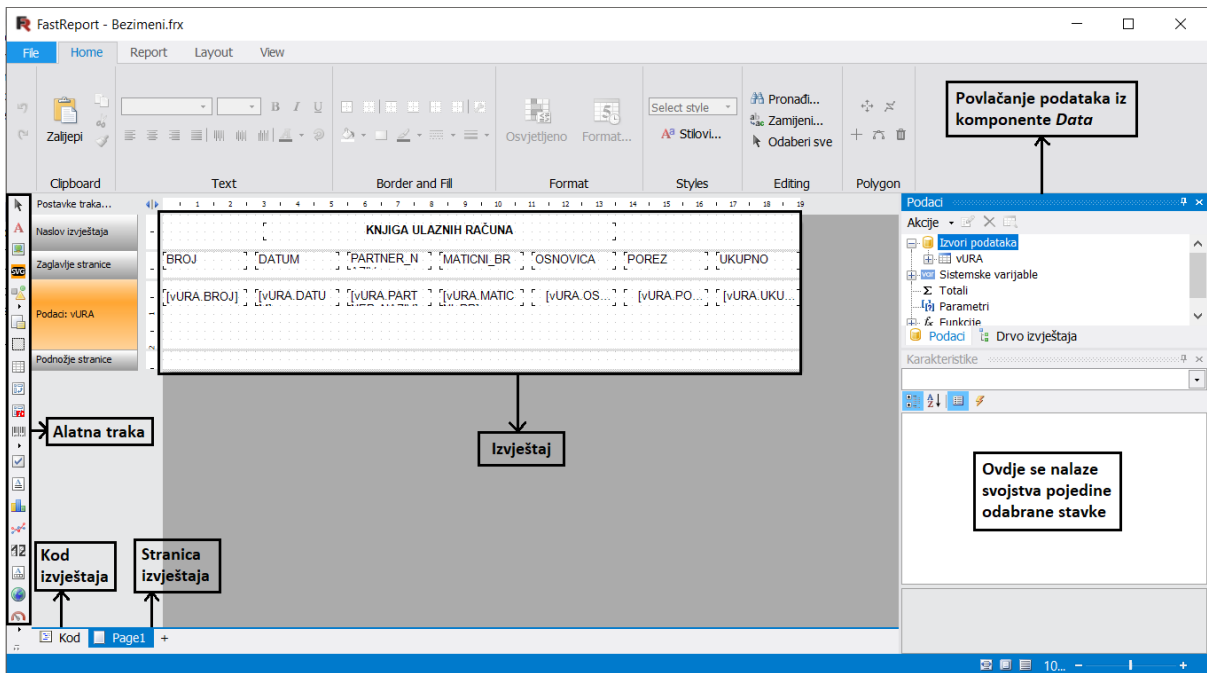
FastReport - Bezimeni.frx

File Home Report Layout View

Zalijepi

Clipboard

Text

Border and Fill

Osvjetljeno Format...

Format

Select style

Stilovi...

Styles

Pronađi...
Zamijeni...
Odaberi sve

Editing

Polygon

Povlačanje podataka iz komponente *Data*

Postavke traka...

Naslov izvještaja

Zaglavlje stranice

Podaci: vURA

Podnožje stranice

KNJIGA ULAZNIH RAČUNA

| BROJ | DATUM | PARTNER_N | MATICNI_BR | OSNOVICA | POREZ | UKUPNO |
|---|---|---|---|---|---|---|
| [vURA.BROJ] | [vURA.DATU | [vURA.PART | [vURA.MATIC | [vURA.OS... | [vURA.PO... | [vURA.UKU... |

Alatna traka

Izvještaj

Kod izvještaja

Stranica izvještaja

Kod Page1 +

Podaci

Akcije

Izvori podataka
vURA
Sistemske varijable
Totali
Parametri
Funkcije

Podaci Drvo izvještaja

Karakteristike

Ovdje se nalaze svojstva pojedine odabrane stavke

10...